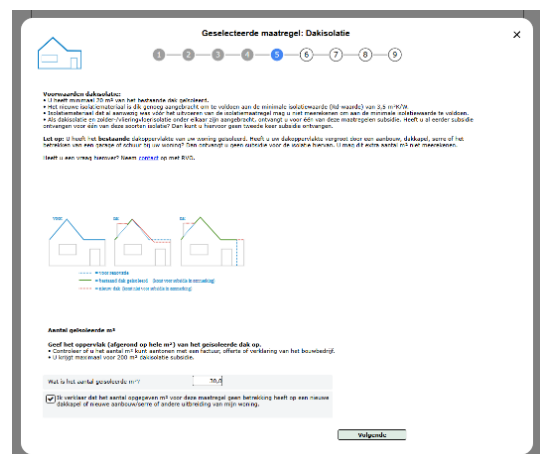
Geselecteerde maatregel: Dakisolatie

×

1 2 3 4 5 6 7 8 9

Voorwaarden dakisolatie:
• U heeft minimaal 20 m² van het bestaande dak geïsoleerd.
• Het nieuwe isolatiemateriaal is dik genoeg aangebracht om te voldoen aan de minimale isolatiewaarde (Rd waarde) van 3,5 m²K/W
• Isolatiemateriaal dat al aanwezig was vóór het uitvoeren van de isolatiemaatregel mag u niet meerekenen om aan de minimale isolatiewaarde te voldoen.
• Als dakisolatie en zolder-/vlieringvloerisolatie onder elkaar zijn aangebracht, ontvangt u voor één van deze maatregelen subsidie. Heeft u al eerder subsidie ontvangen voor één van deze soorten isolatie? Dan kunt u hiervoor geen tweede keer subsidie ontvangen.

Let op: U heeft het bestaande dakoppervlakte van uw woning geïsoleerd. Heeft u uw dakoppervlakte vergroot door een aanbouw, dakkapel, serre of het betrekken van een garage of schuur bij uw woning? Dan ontvangt u geen subsidie voor de extra m² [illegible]. U mag dit extra aantal m² niet meerekenen.

Heeft u een vraag hierover? Neem contact op met RVO.

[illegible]
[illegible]
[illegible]

Aantal geïsoleerde m²

Geef het oppervlak (afgerond op hele m²) van het geïsoleerde dak op.
• Controleer of u het aantal m² kunt aantonen met een factuur, offerte of verklaring van het bouwbedrijf.
• U krijgt maximaal voor 200 m² dakisolatie subsidie.

Wat is het aantal geïsoleerde m²? 30,0

Ik verklaar dat het aantal opgegeven m² voor deze maatregel geen betrekking heeft op een nieuwe dakkapel of nieuwe aanbouw/serre of andere uitbreiding van mijn woning.

Volgende